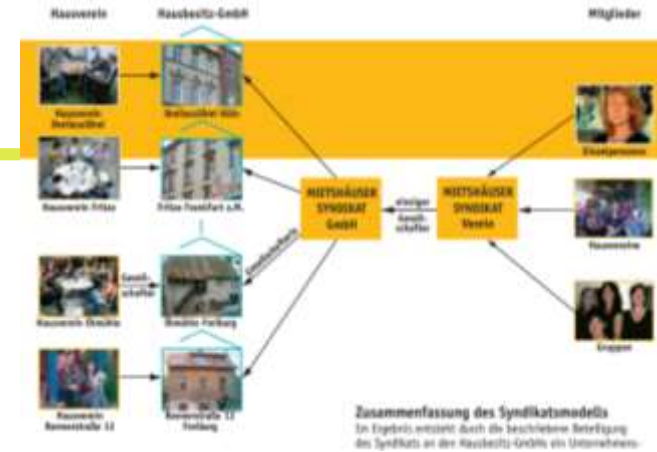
Hausverein

Hausbesitz-GmbH

Mitglieder

Hausverein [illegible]

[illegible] Köln

Einzelpersonen

Hausverein Fritze

Fritze Frankfurt a.M.

MIETSHÄUSER SYNDIKAT GmbH

einziger Gesellschafter

MIETSHÄUSER SYNDIKAT Verein

Hausvereine

Gesellschafter

Gesellschafter

Hausverein Grether

Grether Freiburg

Gruppen

Hausverein Rennerstraße 12

Rennerstraße 12 Freiburg

Zusammenfassung des Syndikatsmodells

Im Ergebnis entsteht durch die beschriebene Beteiligung des Syndikats an den Hausbesitz-GmbHs ein Unternehmens-